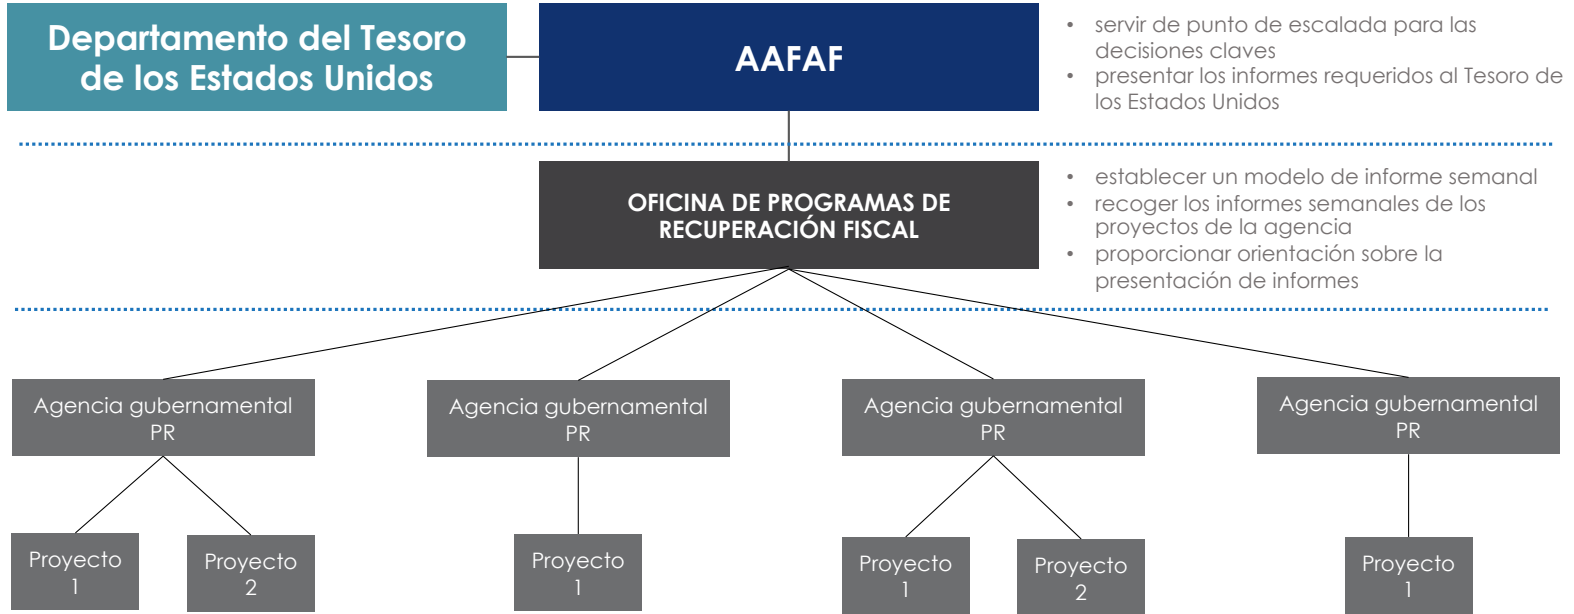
Departamento del Tesoro de los Estados Unidos

AAFAF

- servir de punto de escalada para las decisiones claves
- presentar los informes requeridos al Tesoro de los Estados Unidos

OFICINA DE PROGRAMAS DE RECUPERACIÓN FISCAL

- establecer un modelo de informe semanal
- recoger los informes semanales de los proyectos de la agencia
- proporcionar orientación sobre la presentación de informes

Agencia gubernamental PR

Proyecto 1

Proyecto 2

Agencia gubernamental PR

Proyecto 1

Agencia gubernamental PR

Proyecto 1

Proyecto 2

Agencia gubernamental PR

Proyecto 1